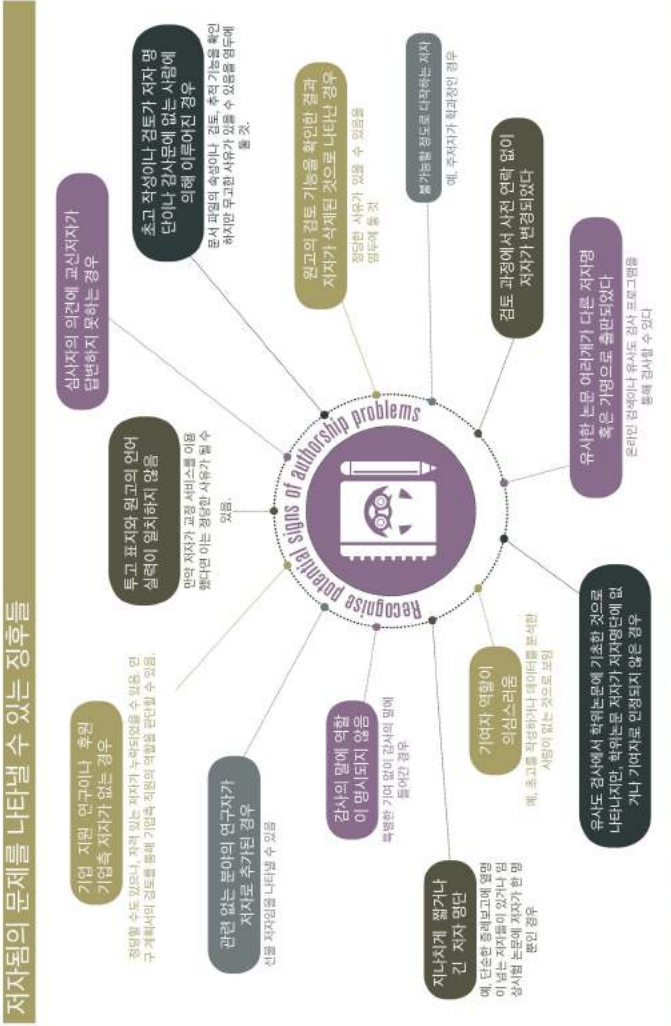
저자됨의 문제를 나타낼 수 있는 징후들

Recognise potential signs of authorship problems

심사자의 의견에 교신저자가 답변하지 못하는 경우

초고 작성이나 검토가 저자 명단이나 감사문에 없는 사람에 의해 이루어진 경우

문서 파일의 속성이나 검토, 추적 기능을 확인하지만 무고한 사유가 있을 수 있음을 염두에 둘 것.

원고의 검토 기능을 확인한 결과 저자가 삭제된 것으로 나타난 경우

정당한 사유가 있을 수 있음을 염두에 둘 것

불가능할 정도로 다작하는 저자

예. 주저자가 학과장인 경우

검토 과정에서 사전 연락 없이 저자가 변경되었다

유사한 논문 어딘가에 다른 저자명 혹은 가명으로 출판되었다

온라인 검색이나 유사도 검사 프로그램을 통해 검사될 수 있다

유사도 검사에서 학위논문에 기초한 것으로 나타나지만, 학위논문 저자가 저자명단에 없거나 기여자로 인정되지 않은 경우

기여자 역할이 의심스러움

예. 초고를 작성하거나 데이터를 분석한 사람이 없는 것으로 보임

감사의 말에 역할이 명시되지 않음

뚜렷한 기여 없이 감사의 말에 들어간 경우

지나치게 짧거나 긴 저자 명단

예. 단순한 증례보고에 열명이 넘는 저자들이 있거나 임상시험 논문에 저자가 한 명뿐인 경우

관련 없는 분야의 연구자가 저자로 추가된 경우

선물 저자임을 나타낼 수 있음

기업 지원 연구이나 후원 기업측 저자가 없는 경우

정당할 수도 있으나, 자격 있는 저자가 누락되었을 수 있음. 연구 계획서의 검토를 통해 기업측 저자의 역할을 판단할 수 있음.

투고 표지와 원고의 언어 실력이 일치하지 않음

만약 저자가 교정 서비스를 이용했다면 이는 정당한 사유가 될 수 있음.